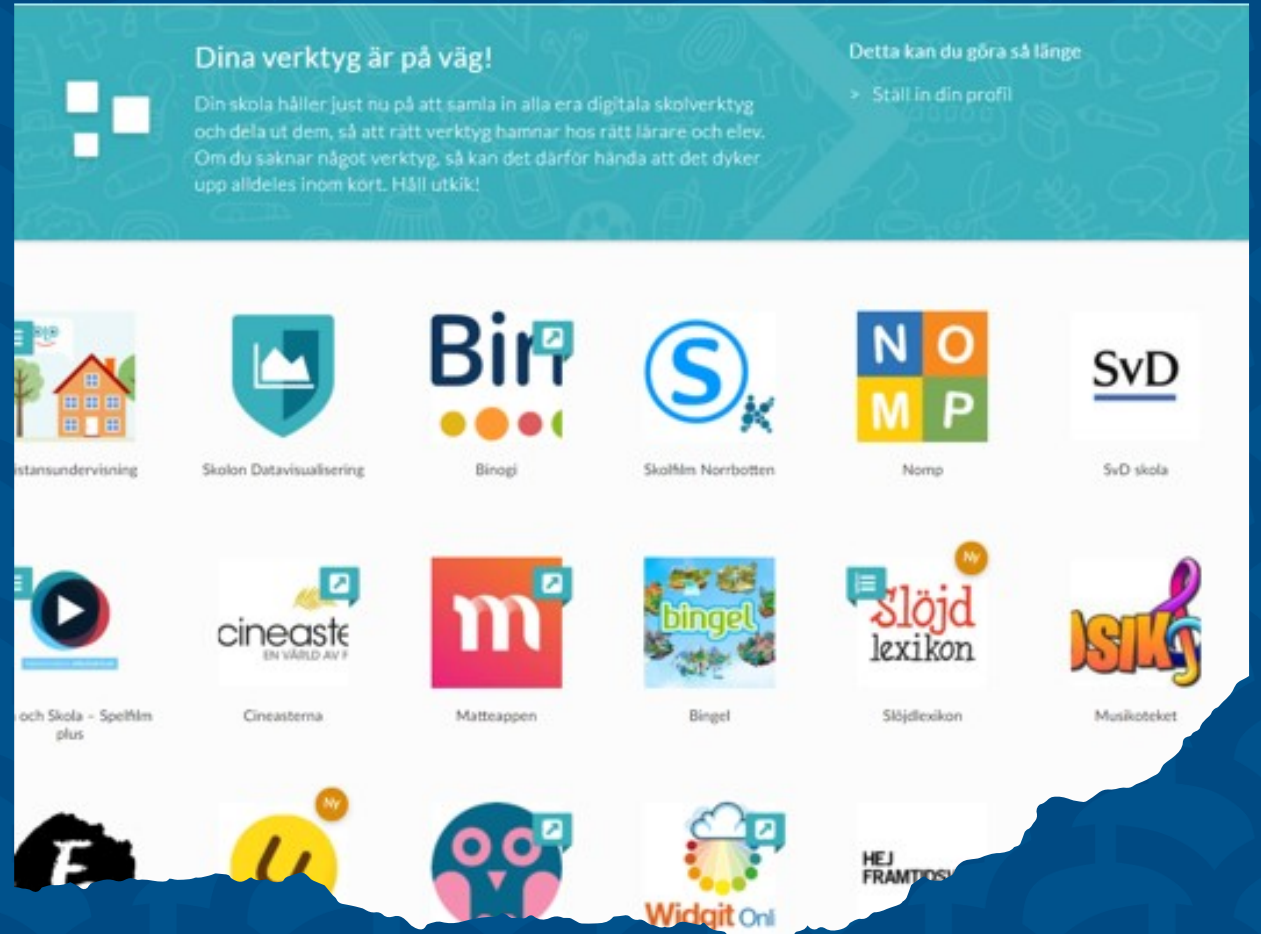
Dina verktyg är på väg!

Din skola håller just nu på att samla in alla era digitala skolverktyg och dela ut dem, så att rätt verktyg hamnar hos rätt lärare och elev. Om du saknar något verktyg, så kan det därför hända att det dyker upp alldeles inom kort. Håll utkik!

Detta kan du göra så länge

> Ställ in din profil

istansundervisning

Skolon Datavisualisering

Bin
Binogi

S
Skolfilm Norrbotten

N O M P
Nomp

SvD
SvD skola

och Skola – Spelfilm plus

cineaste
EN VÄRLD AV F
Cineasterna

m
Matteappen

bingel
Bingel

Ny
Slöjd lexikon
Slöjdlexikon

SIK
Musikoteket

E

Ny

Widgit Onl

HEJ FRAMTIDS